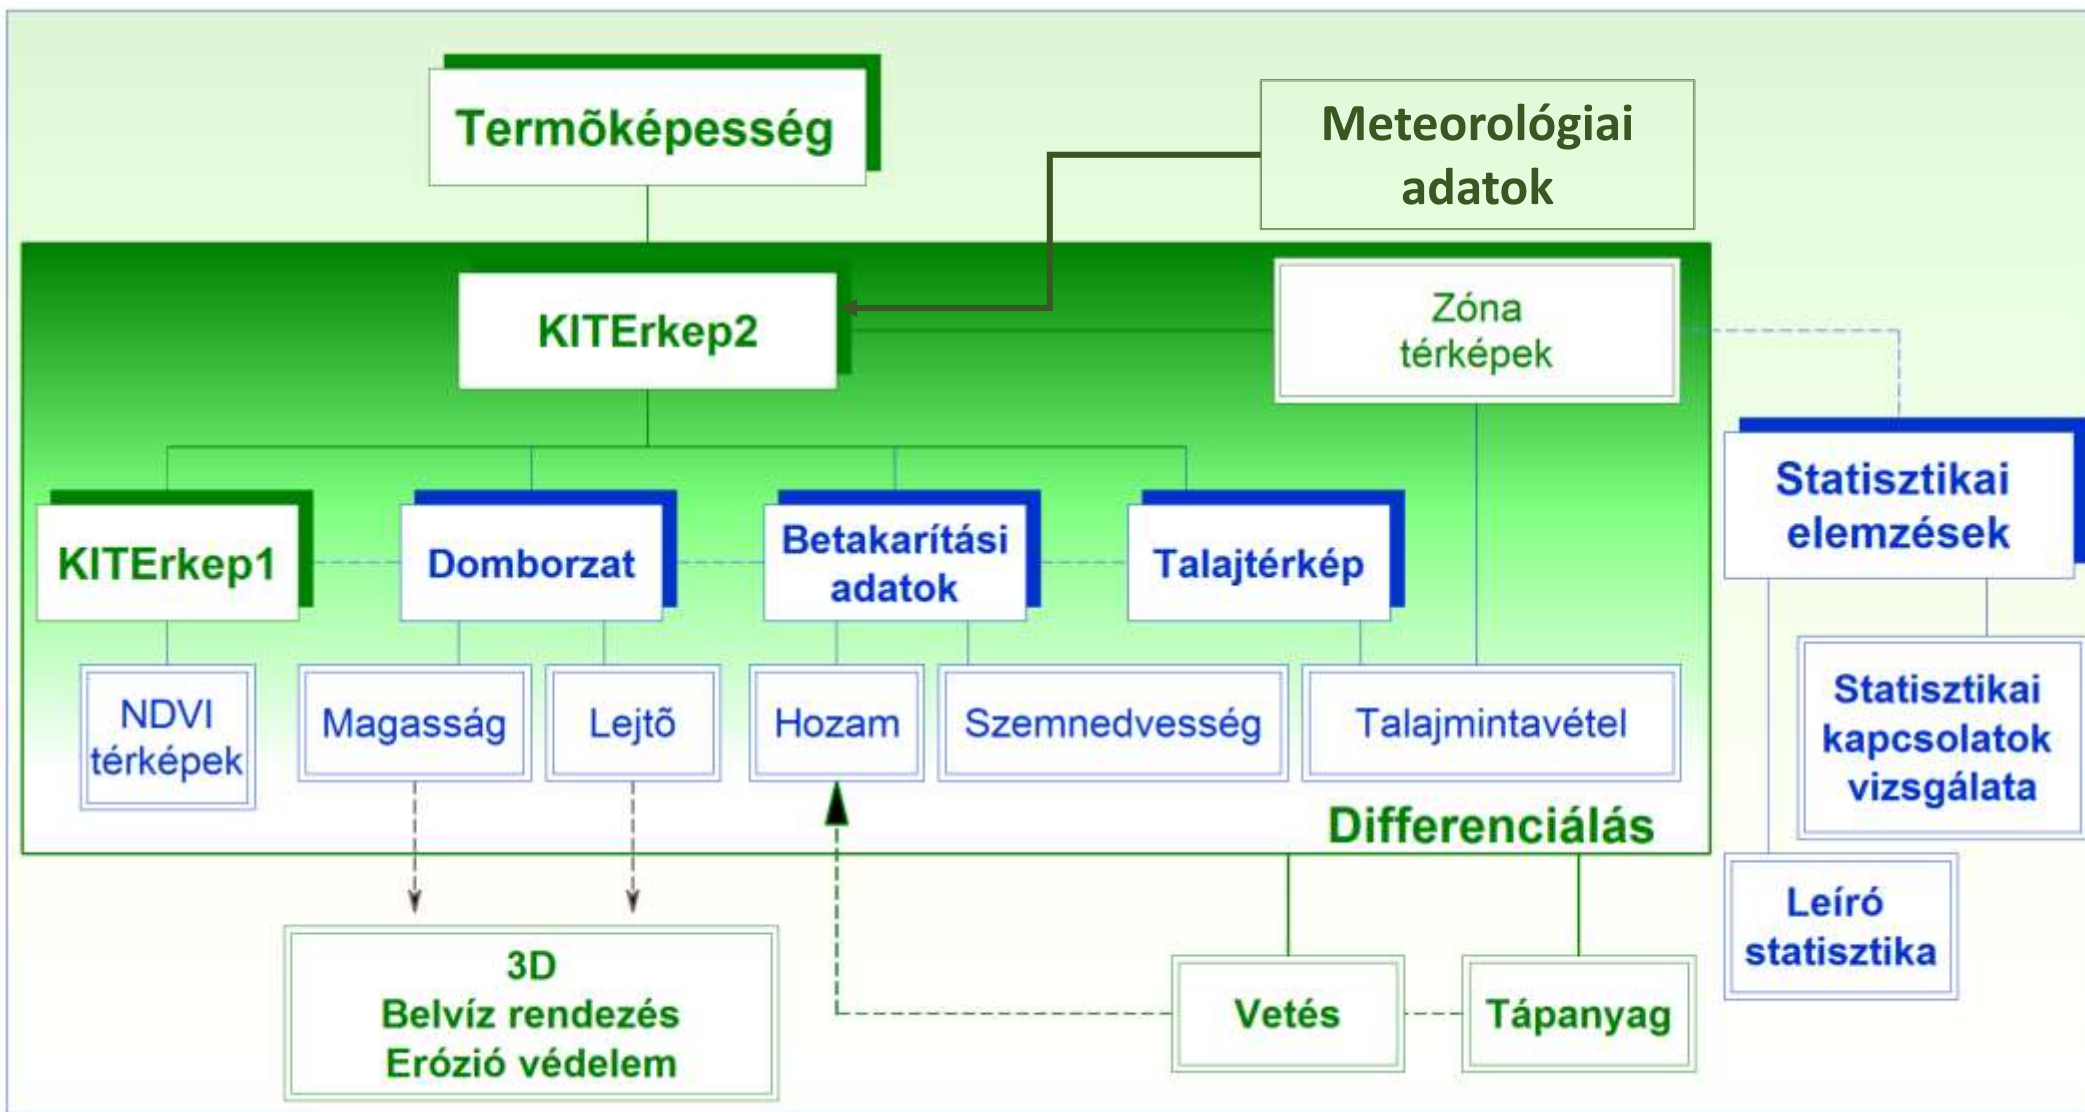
Termõképesség

Meteorológiai adatok

KITErkep2

Zóna térképek

Statisztikai elemzések

KITErkep1

Domborzat

Betakarítási adatok

Talajtérkép

NDVI térképek

Magasság

Lejtõ

Hozam

Szemnedvesség

Talajmintavétel

Statisztikai kapcsolatok vizsgálata

Differenciálás

Leíró statisztika

3D
Belvíz rendezés
Erózió védelem

Vetés

Tápanyag